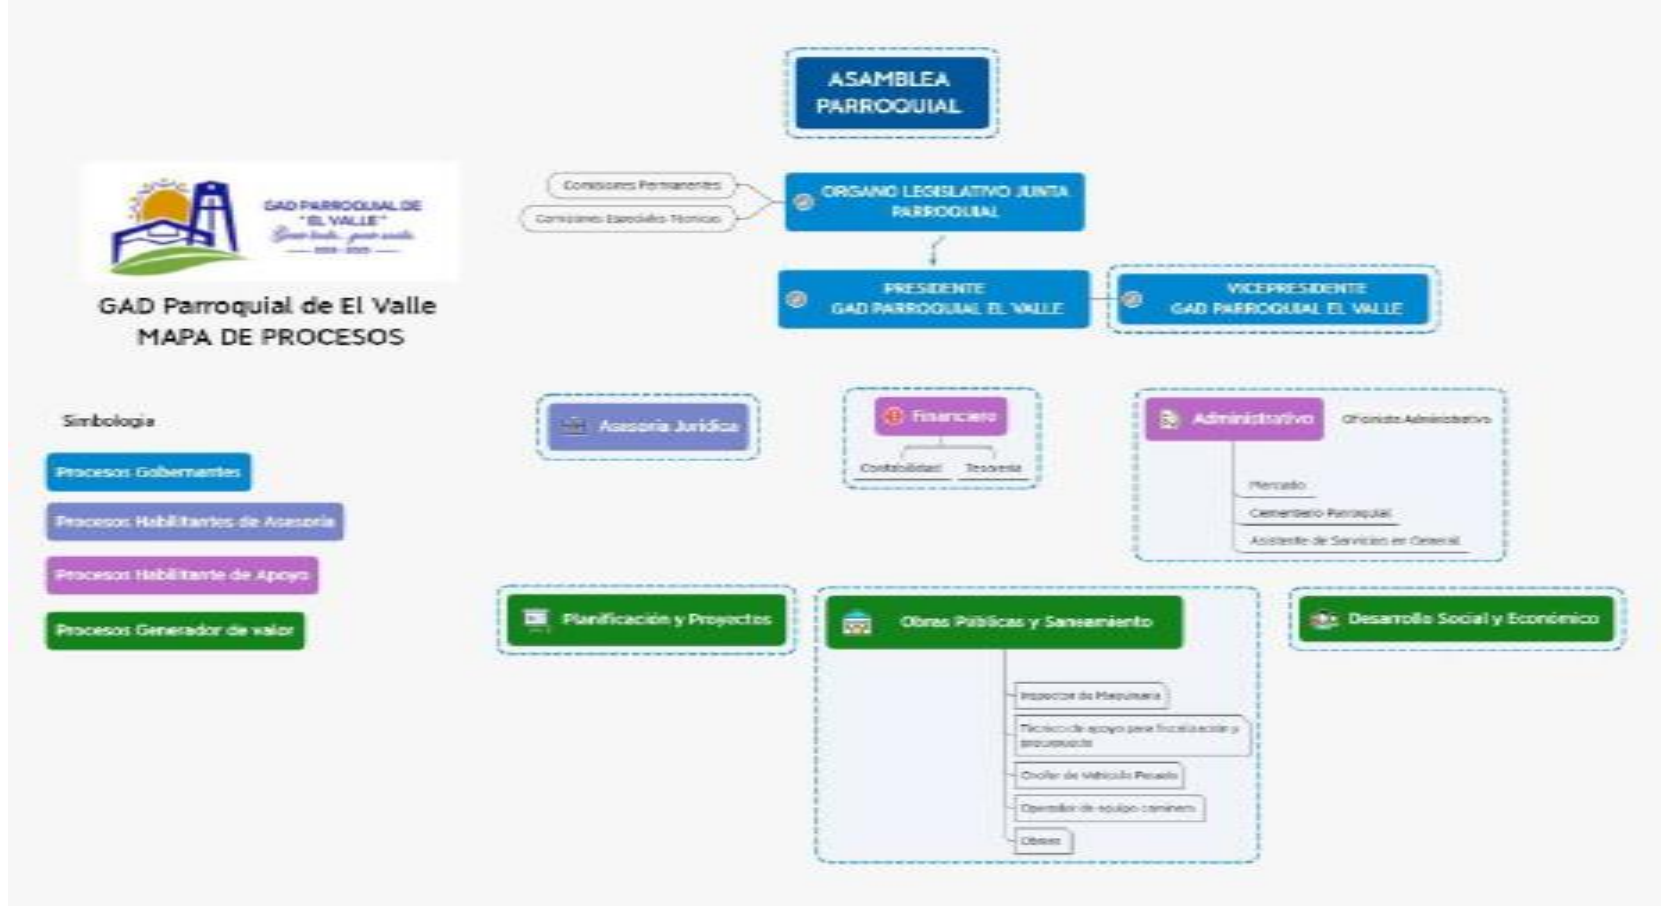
GAD PARROQUIAL DE "EL VALLE"
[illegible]

GAD Parroquial de El Valle
MAPA DE PROCESOS

Simbologia

Procesos Gobernantes

Procesos Habilitantes de Asesoria

Procesos Habilitante de Apoyo

Procesos Generador de valor

ASAMBLEA PARROQUIAL

Comisiones Permanentes

Comisiones Especiales Técnicas

ORGANO LEGISLATIVO JUNTA PARROQUIAL

PRESIDENTE GAD PARROQUIAL EL VALLE

VICEPRESIDENTE GAD PARROQUIAL EL VALLE

Asesoria Juridica

Financiero

Contabilidad

Tesoreria

Administrativo

Oficinista Administrativo

Mercado

Cementerio Parroquial

Asistente de Servicios en General

Planificación y Proyectos

Obras Públicas y Saneamiento

Inspector de Maquinaria

Técnico de apoyo para fiscalización y presupuesto

Chofer de Vehículo Pesado

Operador de equipo caminero

Obrero

Desarrollo Social y Económico